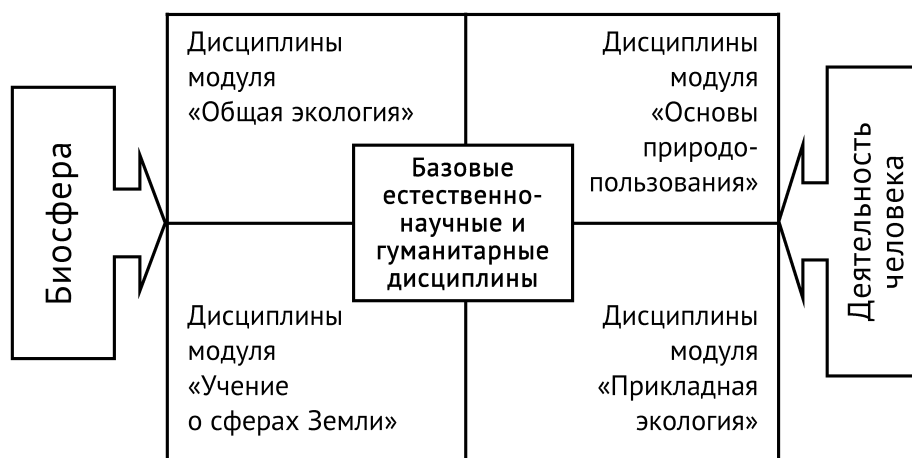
Биосфера

Дисциплины модуля «Общая экология»

Дисциплины модуля «Основы природопользования»

Базовые естественно-научные и гуманитарные дисциплины

Дисциплины модуля «Учение о сферах Земли»

Дисциплины модуля «Прикладная экология»

Деятельность человека